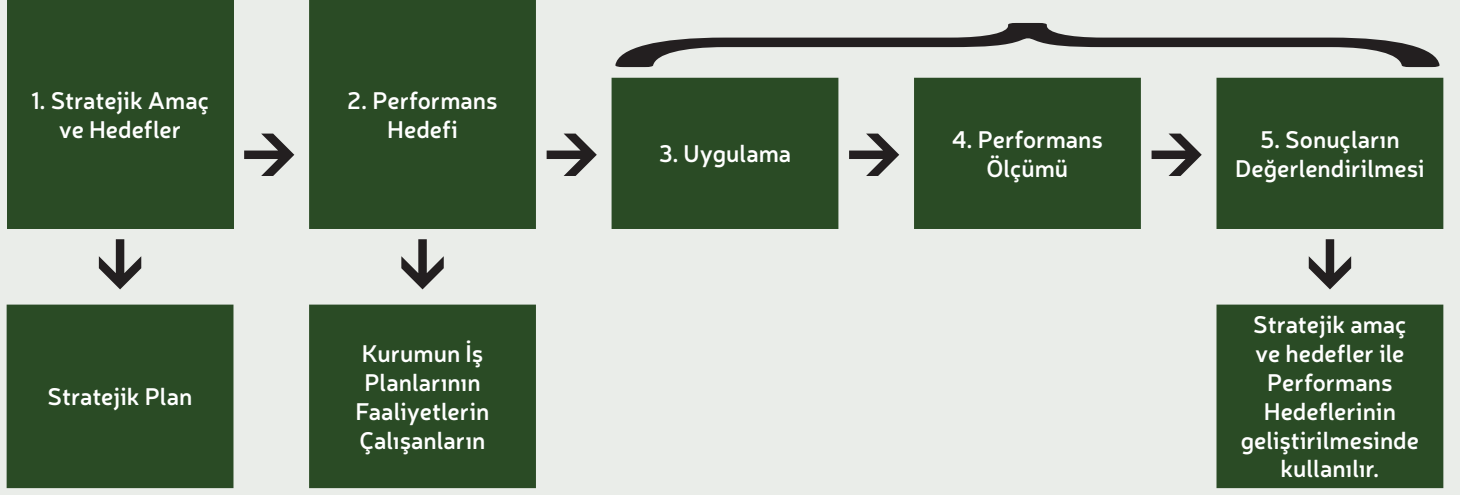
1. Stratejik Amaç ve Hedefler

2. Performans Hedefi

3. Uygulama

4. Performans Ölçümü

5. Sonuçların Değerlendirilmesi

Stratejik Plan

Kurumun İş Planlarının Faaliyetlerin Çalışanların

Stratejik amaç ve hedefler ile Performans Hedeflerinin geliştirilmesinde kullanılır.